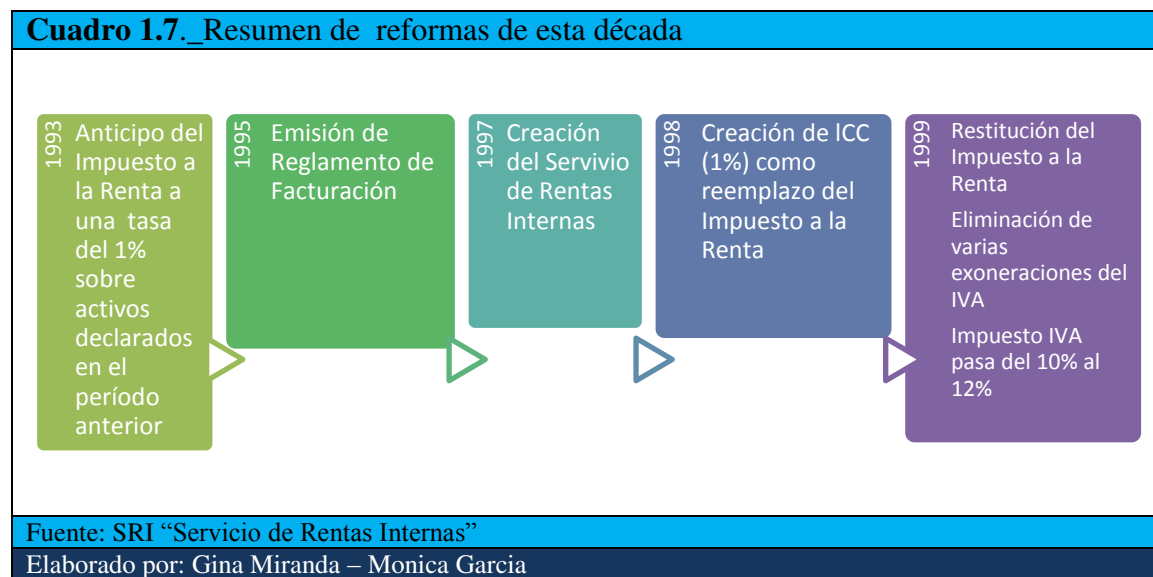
Cuadro 1.7._Resumen de reformas de esta década

1993

Anticipo del Impuesto a la Renta a una tasa del 1% sobre activos declarados en el período anterior

1995

Emisión de Reglamento de Facturación

1997

Creación del Servivio de Rentas Internas

1998

Creación de ICC (1%) como reemplazo del Impuesto a la Renta

1999

Restitución del Impuesto a la Renta

Eliminación de varias exoneraciones del IVA

Impuesto IVA pasa del 10% al 12%

Fuente: SRI "Servicio de Rentas Internas"

Elaborado por: Gina Miranda – Monica Garcia